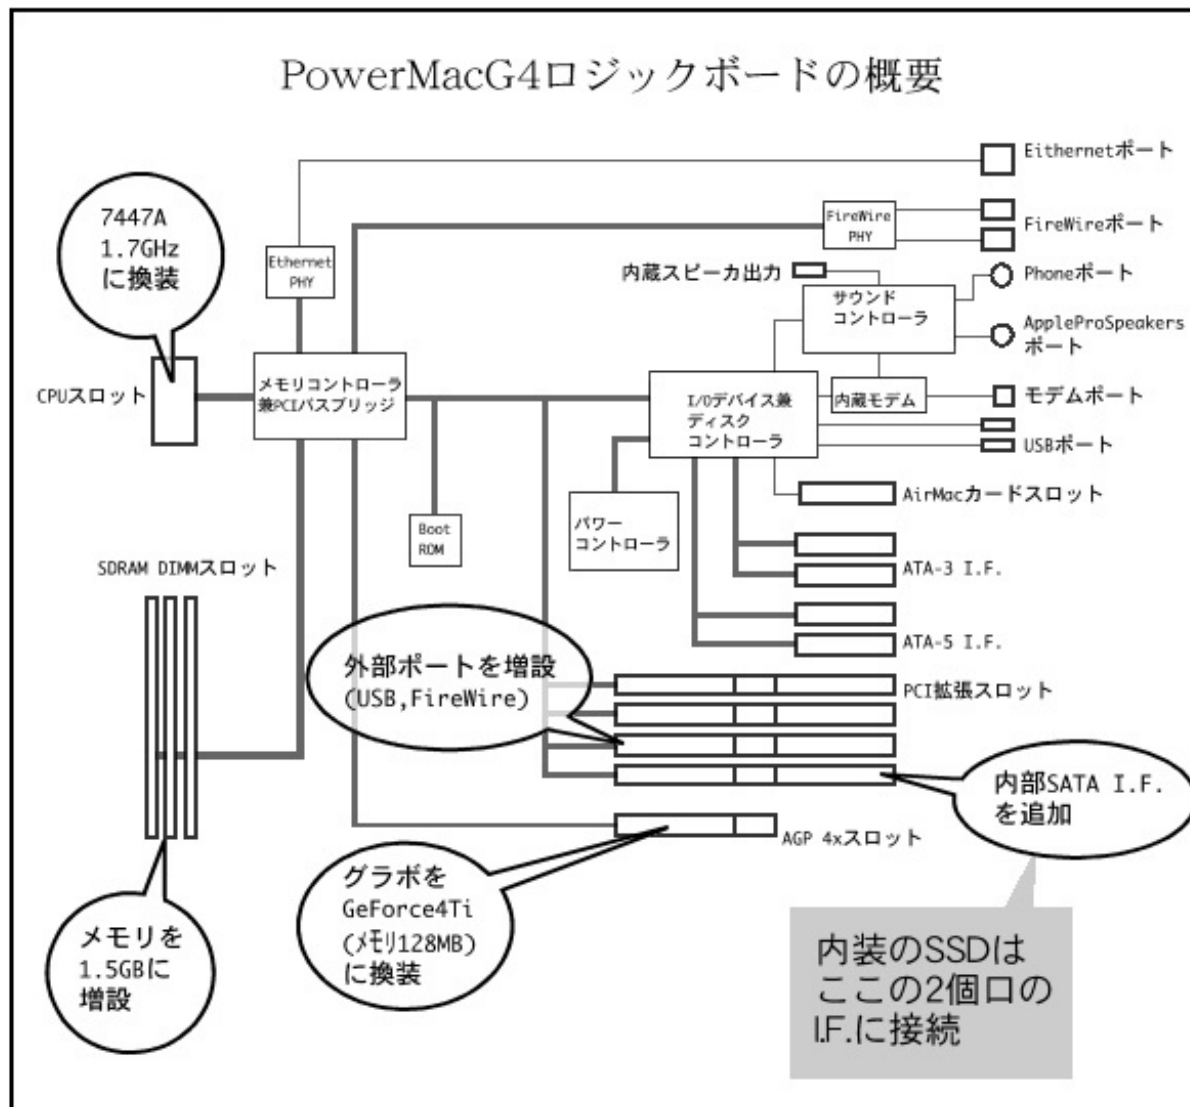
PowerMacG4ロジックボードの概要

Eithernetポート

7447A
1.7GHz
に換装

FireWire
PHY

FireWireポート

Ethernet
PHY

内蔵スピーカ出力

Phoneポート

サウンド
コントローラ

AppleProSpeakers
ポート

CPUスロット

メモリコントローラ
兼PCIバスブリッジ

I/Oデバイス兼
ディスク
コントローラ

内蔵モデム

モデムポート

USBポート

AirMacカードスロット

Boot
ROM

パワー
コントローラ

SDRAM DIMMスロット

ATA-3 I.F.

ATA-5 I.F.

外部ポートを増設
(USB,FireWire)

PCI拡張スロット

内部SATA I.F.
を追加

AGP 4xスロット

グラボを
GeForce4Ti
(メモリ128MB)
に換装

メモリを
1.5GBに
増設

内装のSSDは
ここの2個口の
I.F.に接続